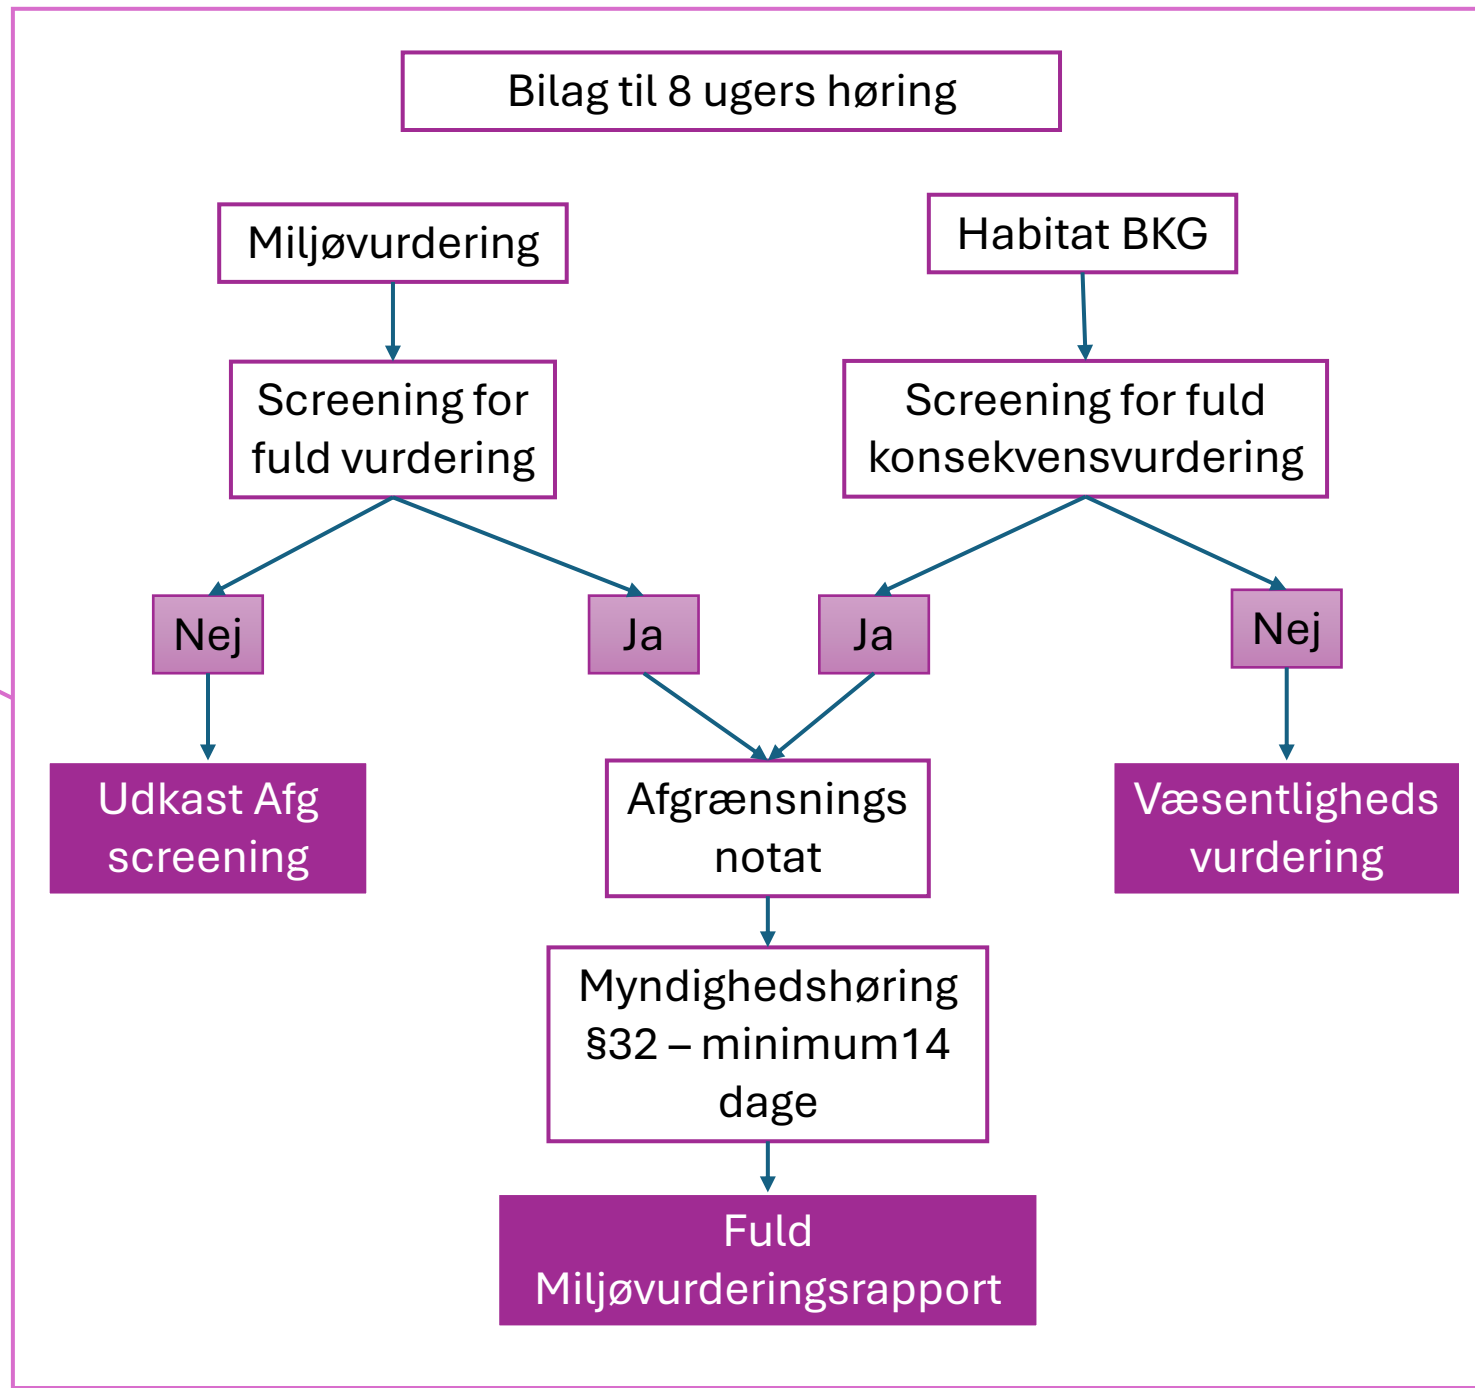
Bilag til 8 ugers høring

Miljøvurdering

Habitat BKG

Screening for fuld vurdering

Screening for fuld konsekvensvurdering

Nej

Ja

Ja

Nej

Udkast Afg screening

Afgrænsnings notat

Væsentligheds vurdering

Myndighedshøring §32 – minimum14 dage

Fuld Miljøvurderingsrapport